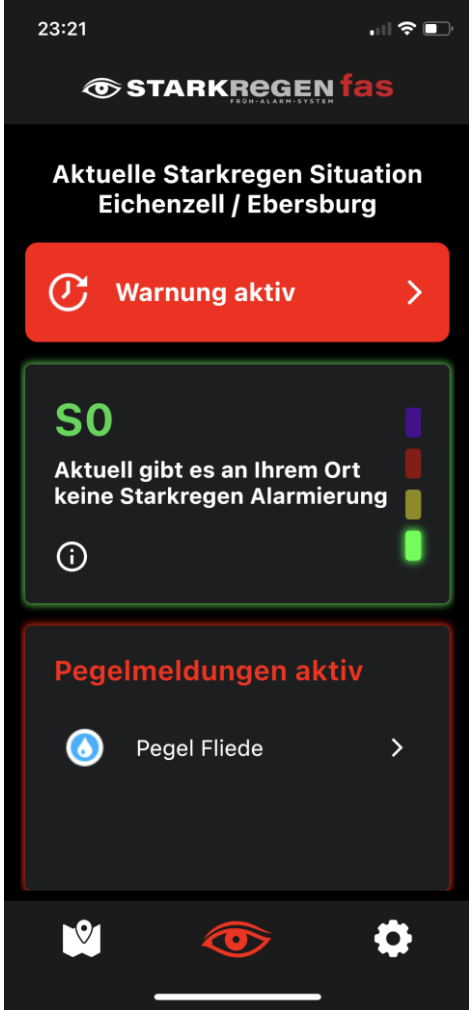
23:21

STARKREGEN fas
FRÜH-ALARM-SYSTEM

Aktuelle Starkregen Situation Eichenzell / Ebersburg

Warnung aktiv

S0

Aktuell gibt es an Ihrem Ort keine Starkregen Alarmierung

Pegelmeldungen aktiv

Pegel Fliede